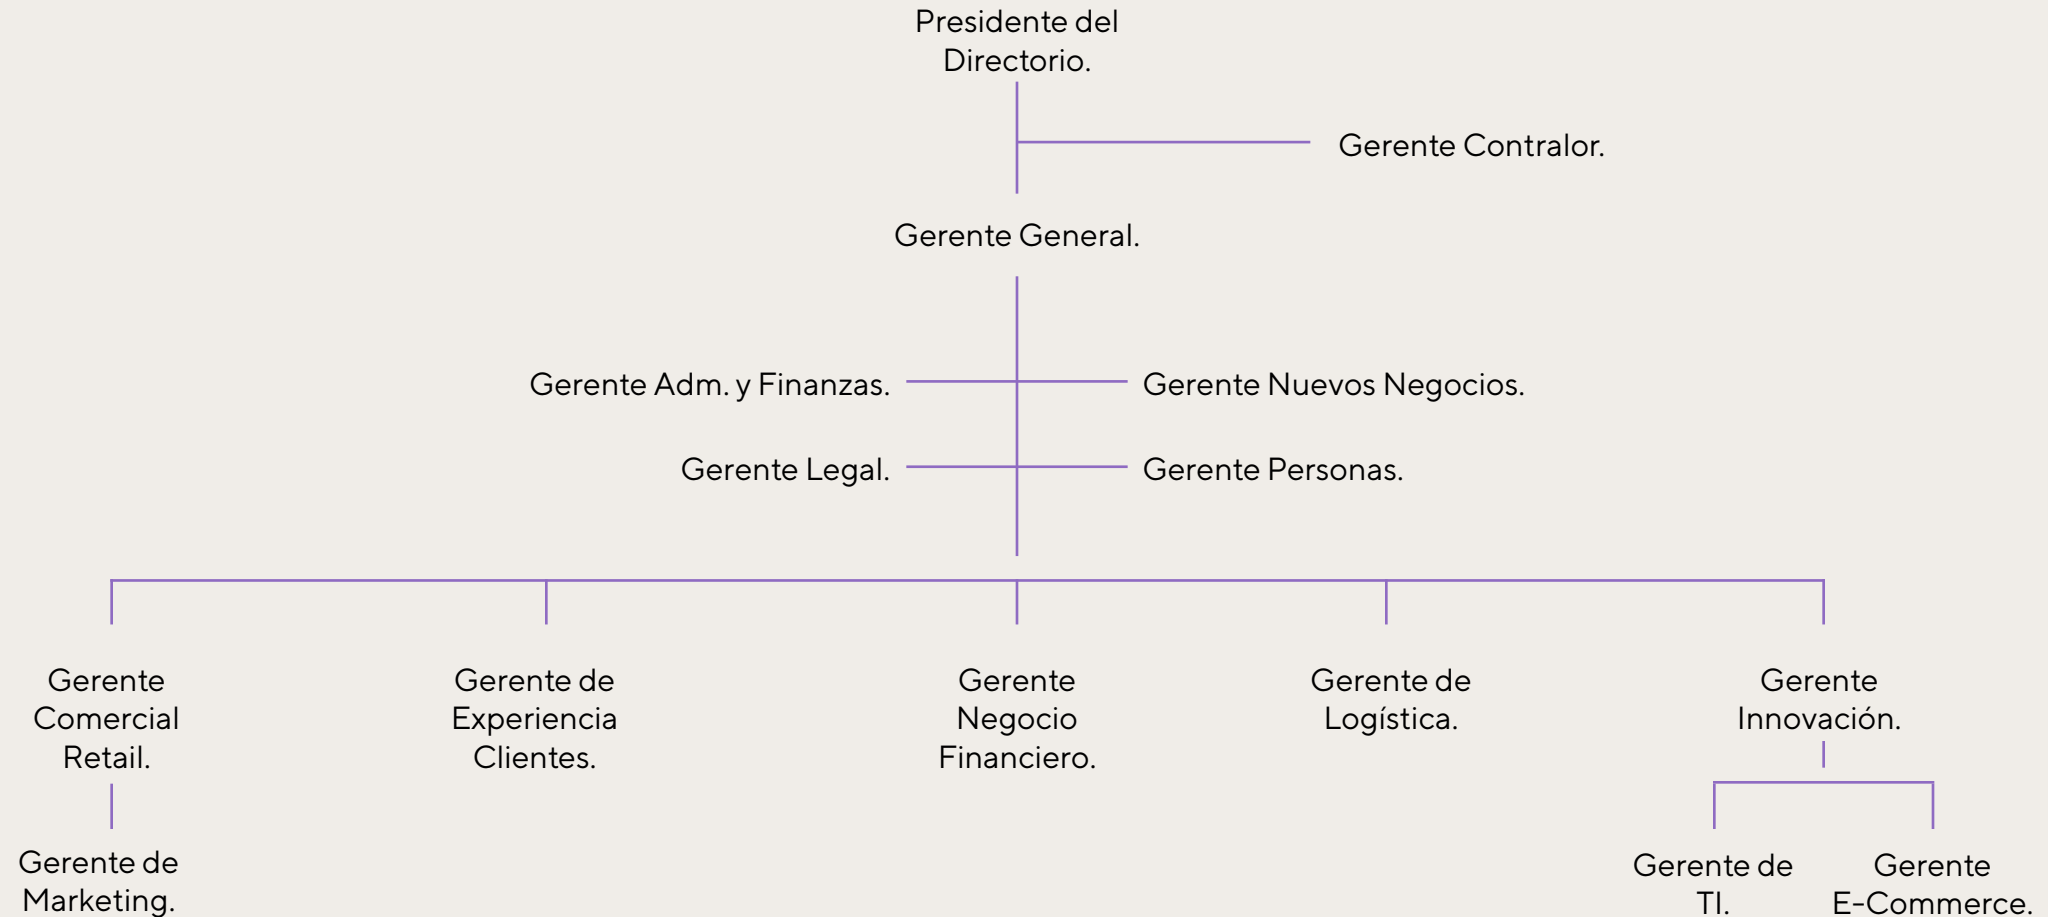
Presidente del Directorio.

Gerente Contralor.

Gerente General.

Gerente Adm. y Finanzas.

Gerente Nuevos Negocios.

Gerente Legal.

Gerente Personas.

Gerente Comercial Retail.

Gerente de Marketing.

Gerente de Experiencia Clientes.

Gerente Negocio Financiero.

Gerente de Logística.

Gerente Innovación.

Gerente de TI.

Gerente E-Commerce.